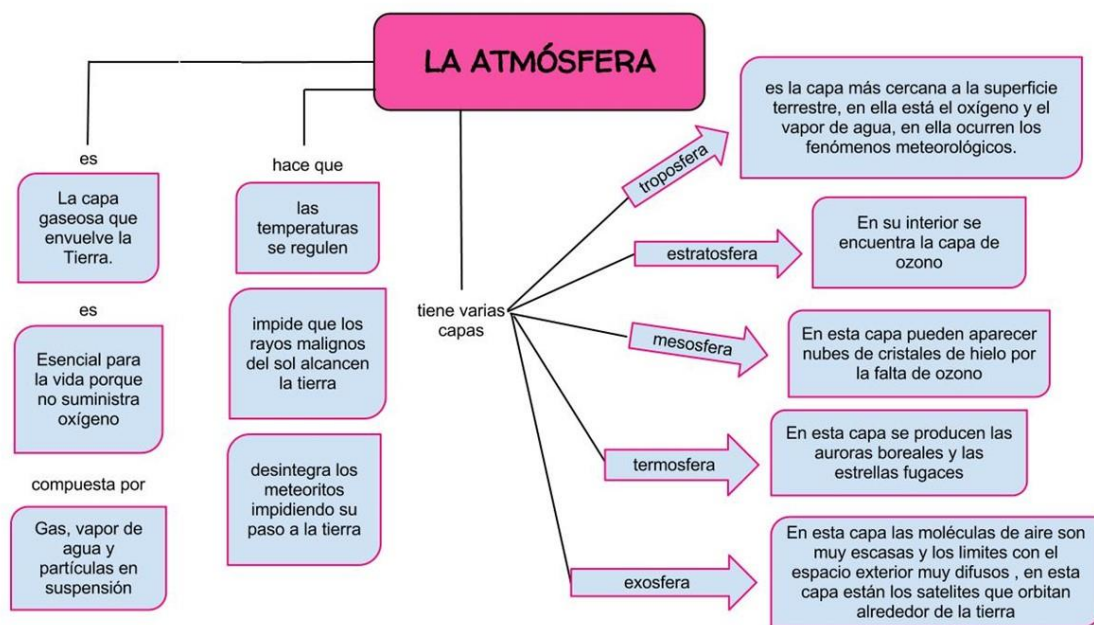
LA ATMÓSFERA

es

La capa gaseosa que envuelve la Tierra.

es

Esencial para la vida porque no suministra oxígeno

compuesta por

Gas, vapor de agua y partículas en suspensión

hace que

las temperaturas se regulen

impide que los rayos malignos del sol alcancen la tierra

desintegra los meteoritos impidiendo su paso a la tierra

tiene varias capas

troposfera

es la capa más cercana a la superficie terrestre, en ella está el oxígeno y el vapor de agua, en ella ocurren los fenómenos meteorológicos.

estratosfera

En su interior se encuentra la capa de ozono

mesosfera

En esta capa pueden aparecer nubes de cristales de hielo por la falta de ozono

termosfera

En esta capa se producen las auroras boreales y las estrellas fugaces

exosfera

En esta capa las moléculas de aire son muy escasas y los limites con el espacio exterior muy difusos , en esta capa están los satelites que orbitan alrededor de la tierra